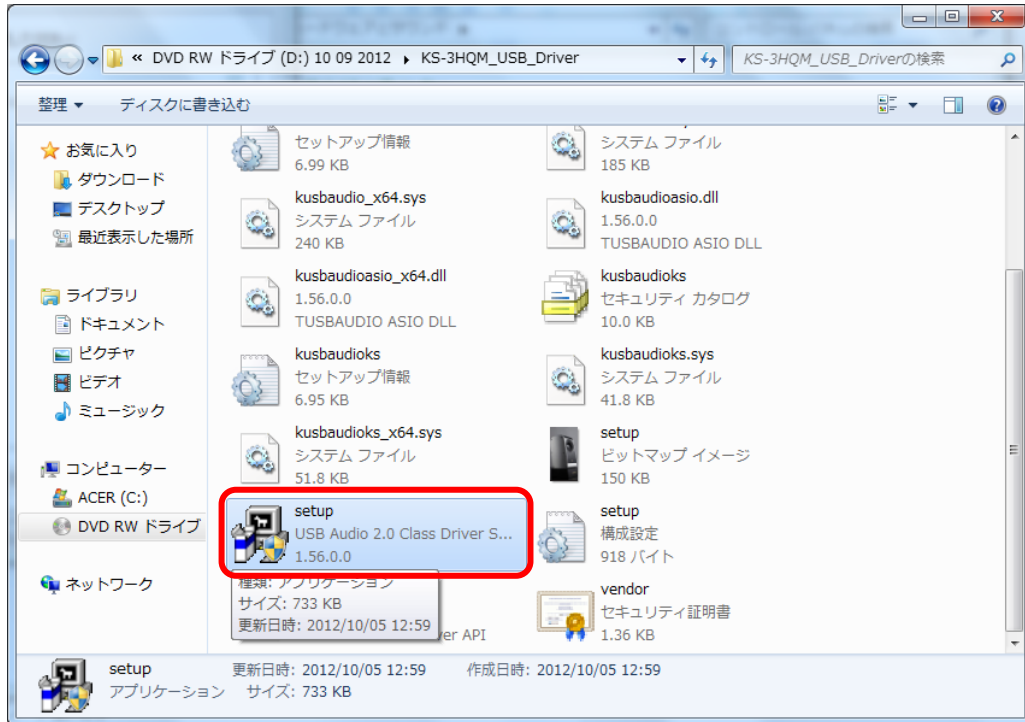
« DVD RW ドライブ (D:) 10 09 2012 ▸ KS-3HQM_USB_Driver

KS-3HQM_USB_Driverの検索

整理 ▾ ディスクに書き込む

お気に入り
ダウンロード
デスクトップ
最近表示した場所

ライブラリ
ドキュメント
ピクチャ
ビデオ
ミュージック

コンピューター
ACER (C:)
DVD RW ドライブ

ネットワーク

セットアップ情報
6.99 KB

システム ファイル
185 KB

kusbaudio_x64.sys
システム ファイル
240 KB

kusbaudioasio.dll
1.56.0.0
TUSBAUDIO ASIO DLL

kusbaudioasio_x64.dll
1.56.0.0
TUSBAUDIO ASIO DLL

kusbaudioks
セキュリティ カタログ
10.0 KB

kusbaudioks
セットアップ情報
6.95 KB

kusbaudioks.sys
システム ファイル
41.8 KB

kusbaudioks_x64.sys
システム ファイル
51.8 KB

setup
ビットマップ イメージ
150 KB

setup
USB Audio 2.0 Class Driver S...
1.56.0.0

setup
構成設定
918 バイト

種類: アプリケーション
サイズ: 733 KB
更新日時: 2012/10/05 12:59

er API

vendor
セキュリティ証明書
1.36 KB

setup 更新日時: 2012/10/05 12:59 作成日時: 2012/10/05 12:59
アプリケーション サイズ: 733 KB